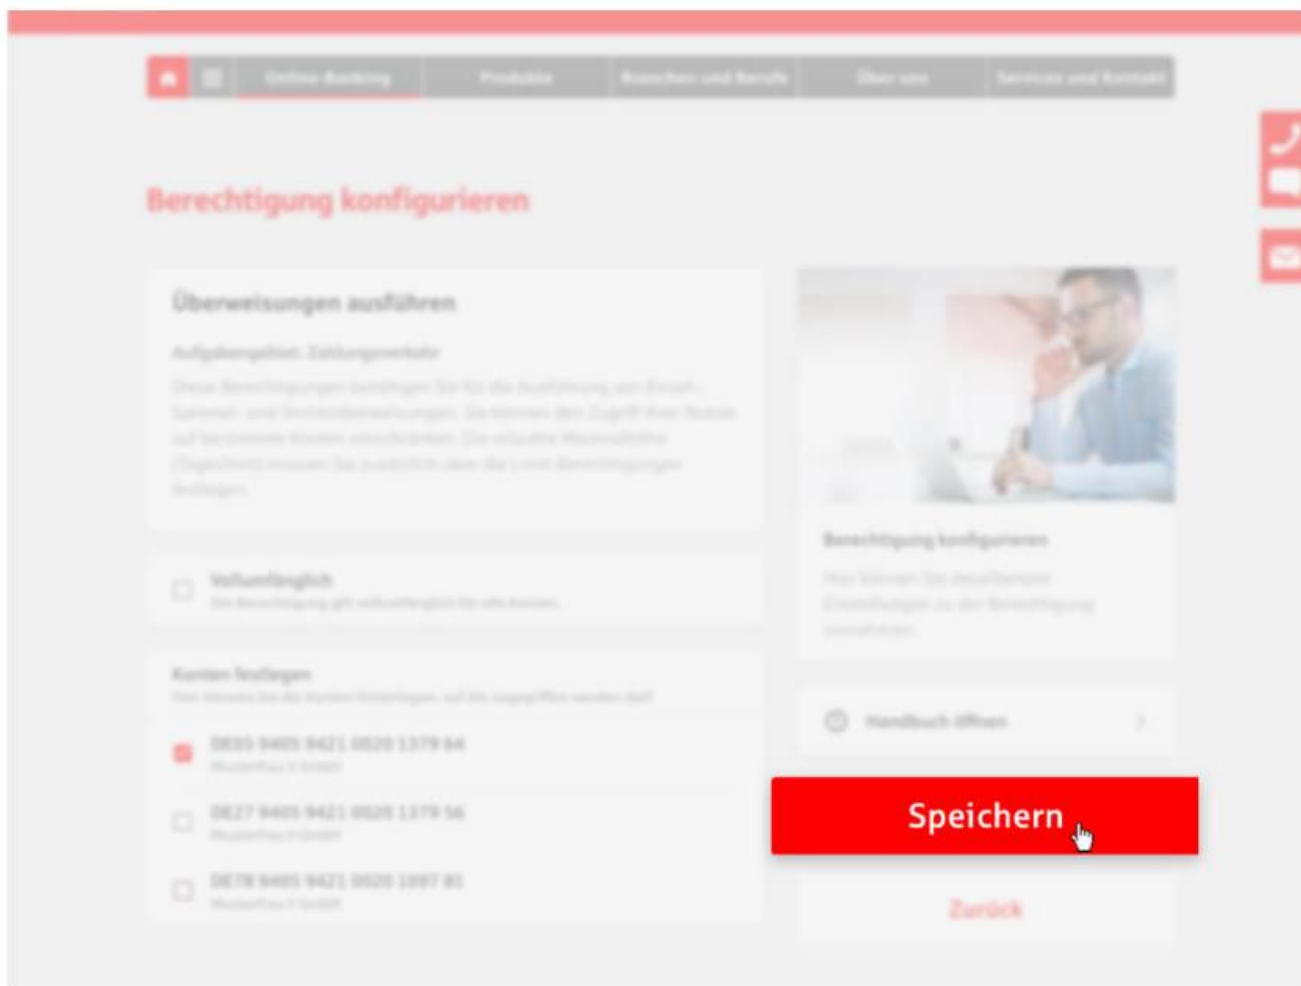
Online-Banking | Produkte | Branchen und Berufe | Über uns | Services und Kontakt

Berechtigung konfigurieren

Überweisungen ausführen

Aufgabengebiet: Zahlungsverkehr

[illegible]

Vollumfänglich
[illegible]

Konten festlegen
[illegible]

DE05 9405 9421 0020 1379 64
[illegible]

DE27 9405 9421 0020 1379 56
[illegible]

DE78 9405 9421 0020 1097 81
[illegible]

Berechtigung konfigurieren

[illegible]

Handbuch öffnen

Speichern

Zurück